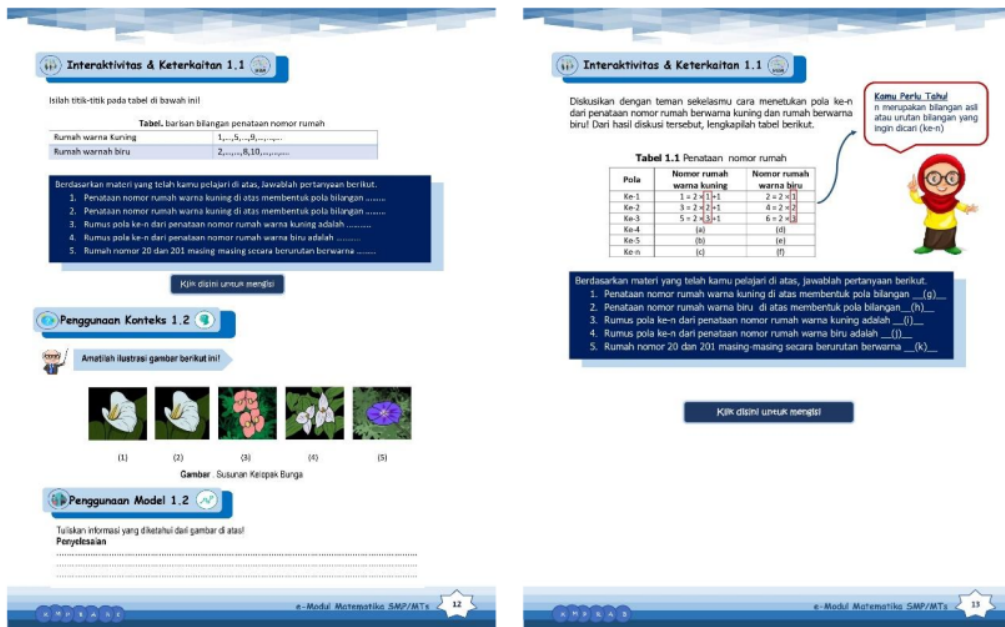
Interaktivitas & Keterkaitan 1.1

Isilah titik-titik pada tabel di bawah ini!

Tabel. barisan bilangan penataan nomor rumah

| Rumah warna Kuning | 1,...,5,...,9,...,.... |
|---|---|
| Rumah warnah biru | 2,.....,.....8,10,.....,..... |

Berdasarkan materi yang telah kamu pelajari di atas, Jawablah pertanyaan berikut.
1. Penataan nomor rumah warna kuning di atas membentuk pola bilangan ........
2. Penataan nomor rumah warna kuning di atas membentuk pola bilangan ........
3. Rumus pola ke-n dari penataan nomor rumah warna kuning adalah ..........
4. Rumus pola ke-n dari penataan nomor rumah warna biru adalah ..........
5. Rumah nomor 20 dan 201 masing masing secara berurutan berwarna ........

Klik disini untuk mengisi

Penggunaan Konteks 1.2

Amatilah ilustrasi gambar berikut ini!

(1) (2) (3) (4) (5)

Gambar . Susunan Kelopak Bunga

Penggunaan Model 1.2

Tuliskan informasi yang diketahui dari gambar di atas!
Penyelesaian
........................................................................
........................................................................
........................................................................

e-Modul Matematika SMP/MTs 12

Interaktivitas & Keterkaitan 1.1

Diskusikan dengan teman sekelasmu cara menetukan pola ke-n dari penataan nomor rumah berwarna kuning dan rumah berwarna biru! Dari hasil diskusi tersebut, lengkapilah tabel berikut.

Kamu Perlu Tahu!
n merupakan bilangan asli atau urutan bilangan yang ingin dicari (ke-n)

Tabel 1.1 Penataan nomor rumah

| Pola | Nomor rumah warna kuning | Nomor rumah warna biru |
|---|---|---|
| Ke-1 | 1 = 2 × 1 − 1 | 2 = 2 × 1 |
| Ke-2 | 3 = 2 × 2 − 1 | 4 = 2 × 2 |
| Ke-3 | 5 = 2 × 3 − 1 | 6 = 2 × 3 |
| Ke-4 | (a) | (d) |
| Ke-5 | (b) | (e) |
| Ke-n | (c) | (f) |

Berdasarkan materi yang telah kamu pelajari di atas, Jawablah pertanyaan berikut.
1. Penataan nomor rumah warna kuning di atas membentuk pola bilangan __(g)__
2. Penataan nomor rumah warna biru di atas membentuk pola bilangan__(h)__
3. Rumus pola ke-n dari penataan nomor rumah warna kuning adalah __(i)__
4. Rumus pola ke-n dari penataan nomor rumah warna biru adalah __(j)__
5. Rumah nomor 20 dan 201 masing-masing secara berurutan berwarna __(k)__

Klik disini untuk mengisi

e-Modul Matematika SMP/MTs 13